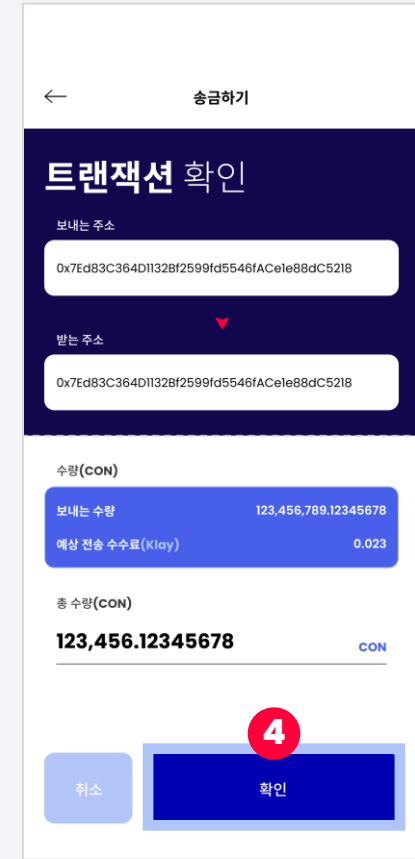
송금하기

트랜잭션 확인

보내는 주소

0x7Ed83C364D1132Bf2599fd5546fACe1e88dC5218

받는 주소

0x7Ed83C364D1132Bf2599fd5546fACe1e88dC5218

수량(CON)

| 보내는 수량 | 123,456,789.12345678 |
|---|---|
| 예상 전송 수수료(Klay) | 0.023 |

총 수량(CON)

123,456.12345678

CON

4

취소

확인